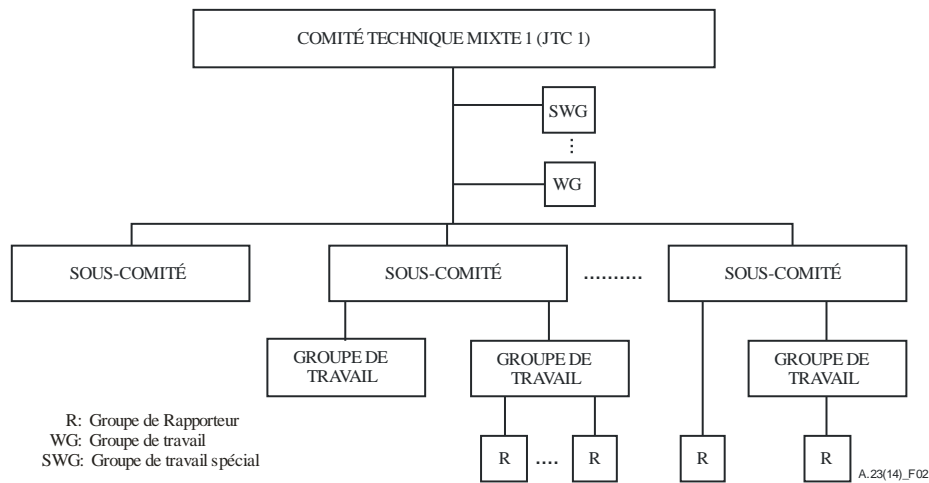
COMITÉ TECHNIQUE MIXTE 1 (JTC 1)

SWG

⋮

WG

SOUS-COMITÉ

SOUS-COMITÉ

.........

SOUS-COMITÉ

GROUPE DE TRAVAIL

GROUPE DE TRAVAIL

GROUPE DE TRAVAIL

R

....

R

R

R

R: Groupe de Rapporteur
WG: Groupe de travail
SWG: Groupe de travail spécial

A.23(14)_F02